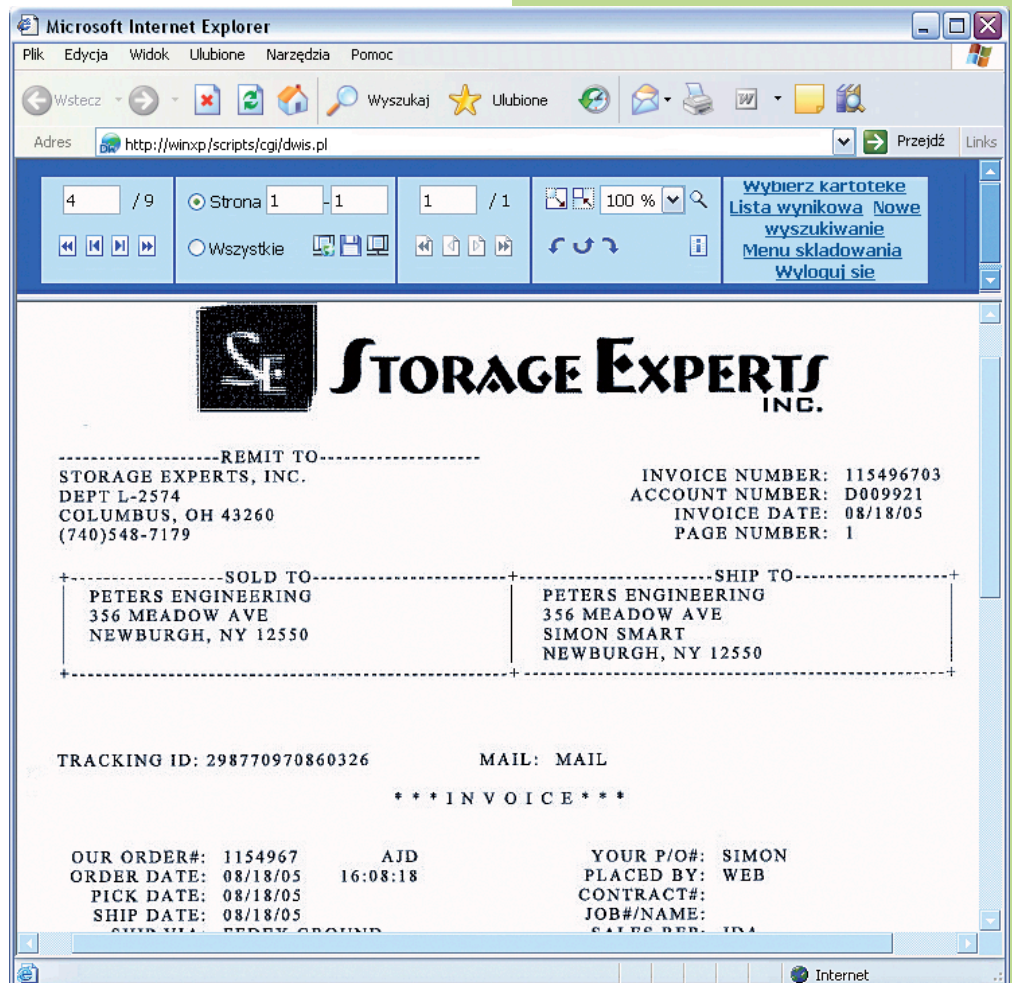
Microsoft Internet Explorer

Plik Edycja Widok Ulubione Narzędzia Pomoc

Wstecz Wyszukaj Ulubione

Adres http://winxp/scripts/cgi/dwis.pl Przejdź Links

4 / 9 Strona 1 - 1 1 / 1 100 %

Wszystkie

Wybierz kartoteke
Lista wynikowa Nowe wyszukiwanie
Menu skladowania
Wyloguj sie

SE STORAGE EXPERTS INC.

-------------------REMIT TO--------------------
STORAGE EXPERTS, INC.
DEPT L-2574
COLUMBUS, OH 43260
(740)548-7179

INVOICE NUMBER: 115496703
ACCOUNT NUMBER: D009921
INVOICE DATE: 08/18/05
PAGE NUMBER: 1

-----------------SOLD TO-----------------
PETERS ENGINEERING
356 MEADOW AVE
NEWBURGH, NY 12550

-----------------SHIP TO-----------------
PETERS ENGINEERING
356 MEADOW AVE
SIMON SMART
NEWBURGH, NY 12550

TRACKING ID: 298770970860326 MAIL: MAIL

* * * I N V O I C E * * *

| | | | | |
|---|---|---|---|---|
| OUR ORDER#: | 1154967 | AJD | YOUR P/O#: | SIMON |
| ORDER DATE: | 08/18/05 | 16:08:18 | PLACED BY: | WEB |
| PICK DATE: | 08/18/05 | | CONTRACT#: | |
| SHIP DATE: | 08/18/05 | | JOB#/NAME: | |
| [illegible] | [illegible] | | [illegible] | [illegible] |

Internet